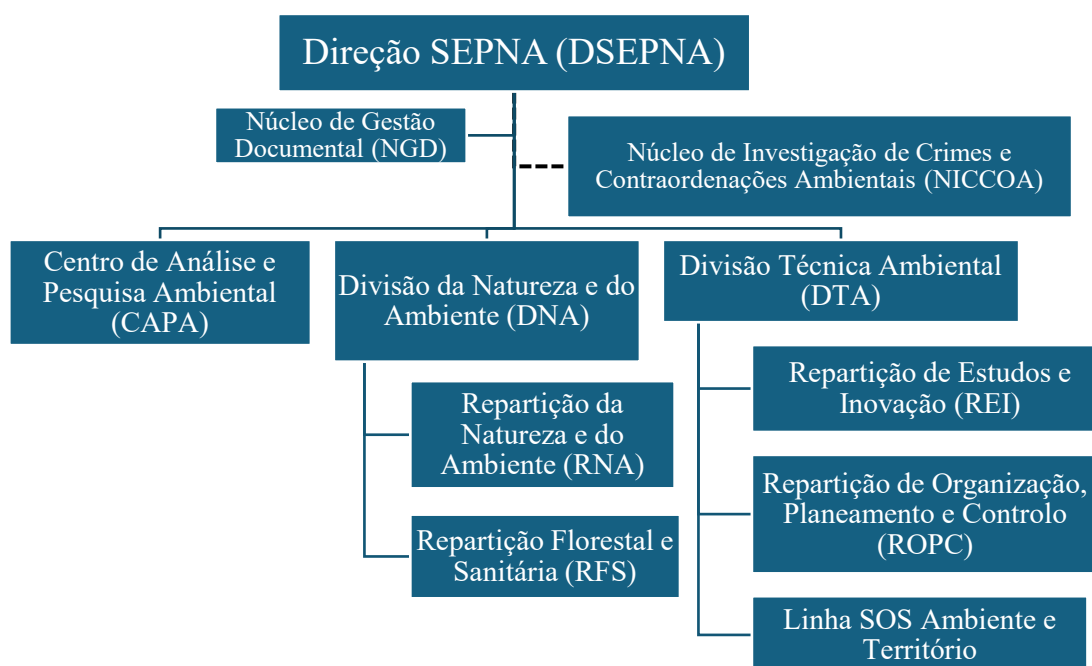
Direção SEPNA (DSEPNA)

Núcleo de Gestão Documental (NGD)

Núcleo de Investigação de Crimes e Contraordenações Ambientais (NICCOA)

Centro de Análise e Pesquisa Ambiental (CAPA)

Divisão da Natureza e do Ambiente (DNA)

Repartição da Natureza e do Ambiente (RNA)

Repartição Florestal e Sanitária (RFS)

Divisão Técnica Ambiental (DTA)

Repartição de Estudos e Inovação (REI)

Repartição de Organização, Planeamento e Controlo (ROPC)

Linha SOS Ambiente e Território